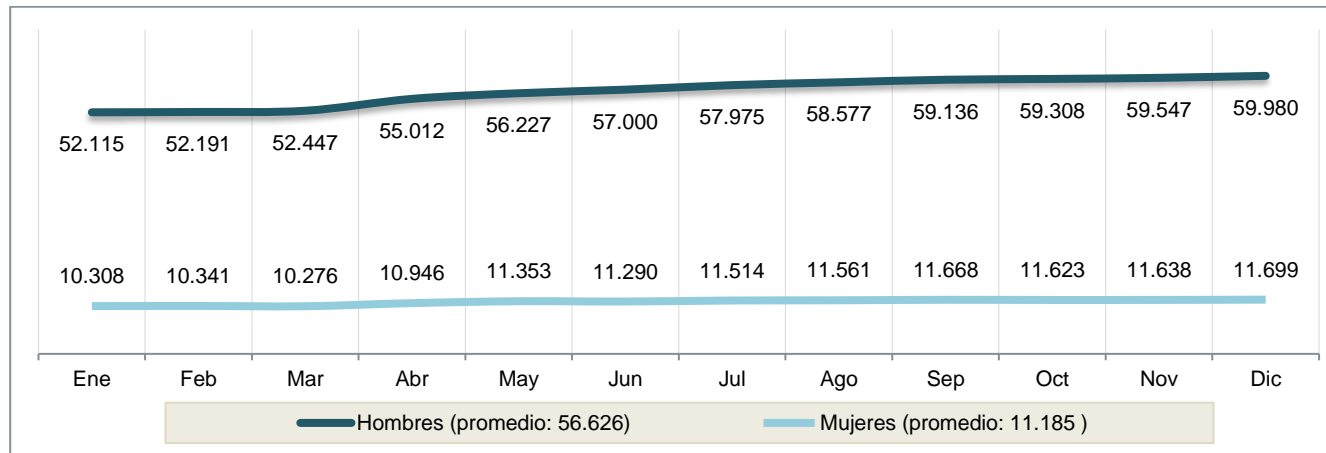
52.115 52.191 52.447 55.012 56.227 57.000 57.975 58.577 59.136 59.308 59.547 59.980

10.308 10.341 10.276 10.946 11.353 11.290 11.514 11.561 11.668 11.623 11.638 11.699

Ene Feb Mar Abr May Jun Jul Ago Sep Oct Nov Dic

Hombres (promedio: 56.626) Mujeres (promedio: 11.185 )